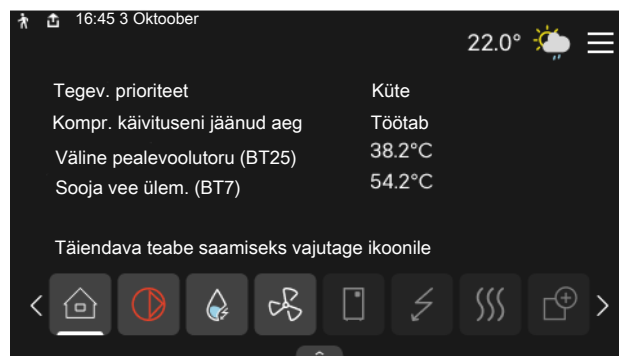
16:45 3 Oktoober

22.0°

| | |
|---|---|
| Tegev. prioriteet | Küte |
| Kompr. käivituseni jäänud aeg | Töötab |
| Väline pealevoolutoru (BT25) | 38.2°C |
| Sooja vee ülem. (BT7) | 54.2°C |

Täiendava teabe saamiseks vajutage ikoonile